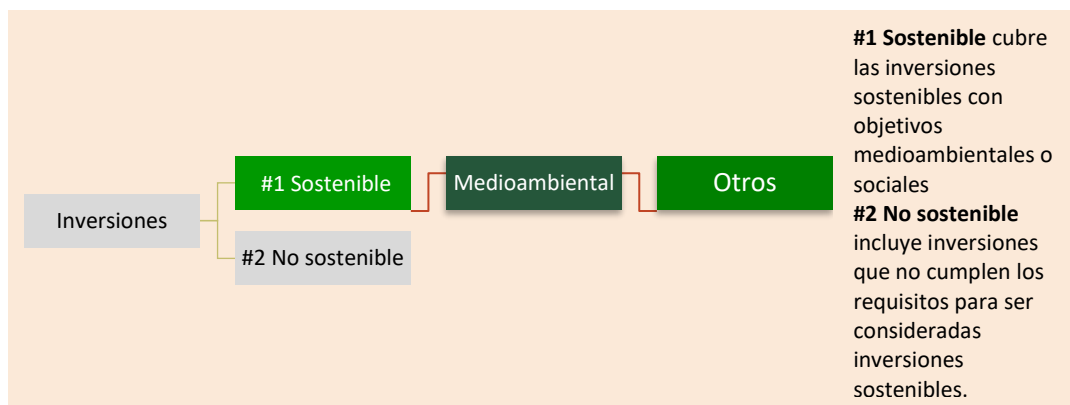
Inversiones

#1 Sostenible

#2 No sostenible

Medioambiental

Otros

**#1 Sostenible** cubre las inversiones sostenibles con objetivos medioambientales o sociales
**#2 No sostenible** incluye inversiones que no cumplen los requisitos para ser consideradas inversiones sostenibles.